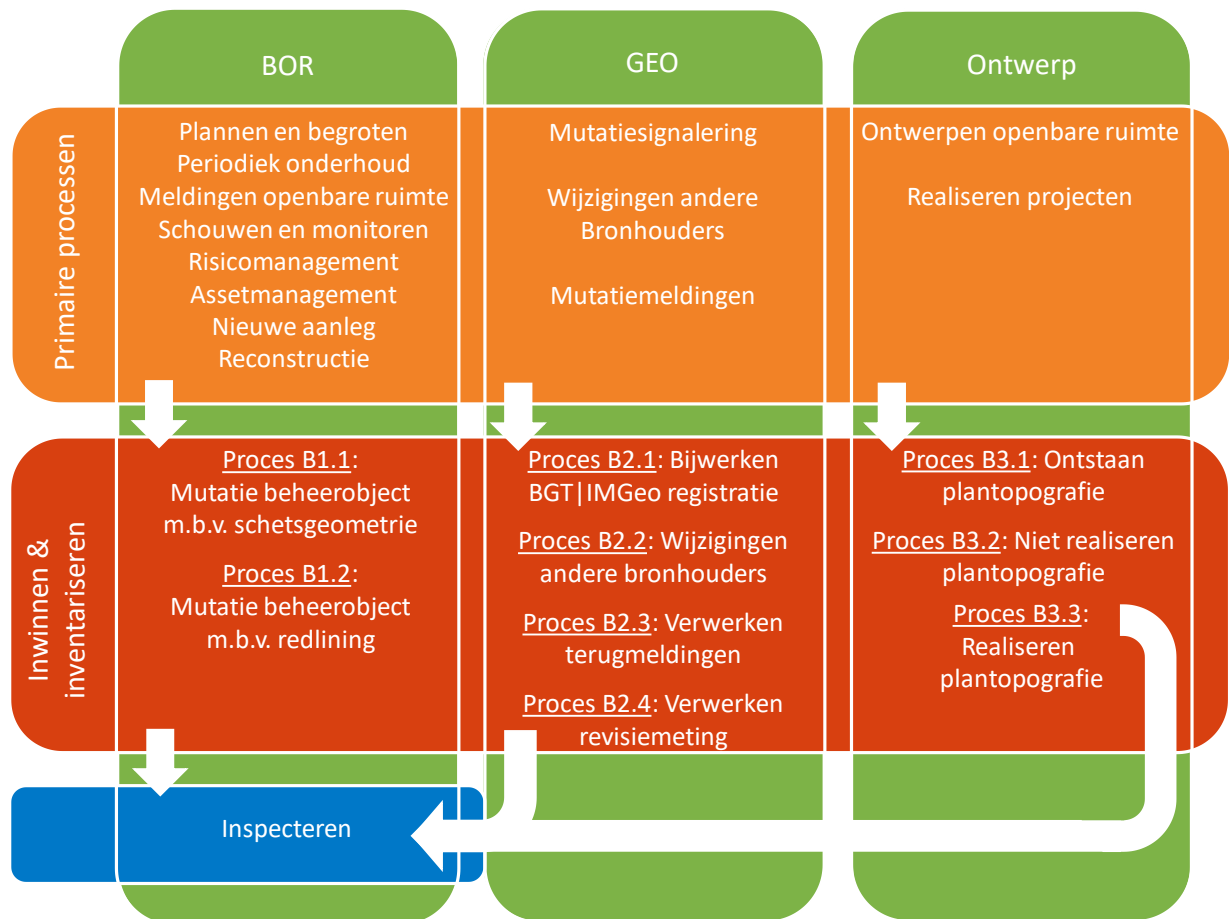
BOR

GEO

Ontwerp

Primaire processen

Plannen en begroten
Periodiek onderhoud
Meldingen openbare ruimte
Schouwen en monitoren
Risicomanagement
Assetmanagement
Nieuwe aanleg
Reconstructie

Mutatiesignalering

Wijzigingen andere Bronhouders

Mutatiemeldingen

Ontwerpen openbare ruimte

Realiseren projecten

Inwinnen & inventariseren

Proces B1.1: Mutatie beheerobject m.b.v. schetsgeometrie

Proces B1.2: Mutatie beheerobject m.b.v. redlining

Proces B2.1: Bijwerken BGT|IMGeo registratie

Proces B2.2: Wijzigingen andere bronhouders

Proces B2.3: Verwerken terugmeldingen

Proces B2.4: Verwerken revisiemeting

Proces B3.1: Ontstaan plantopografie

Proces B3.2: Niet realiseren plantopografie

Proces B3.3: Realiseren plantopografie

Inspecteren